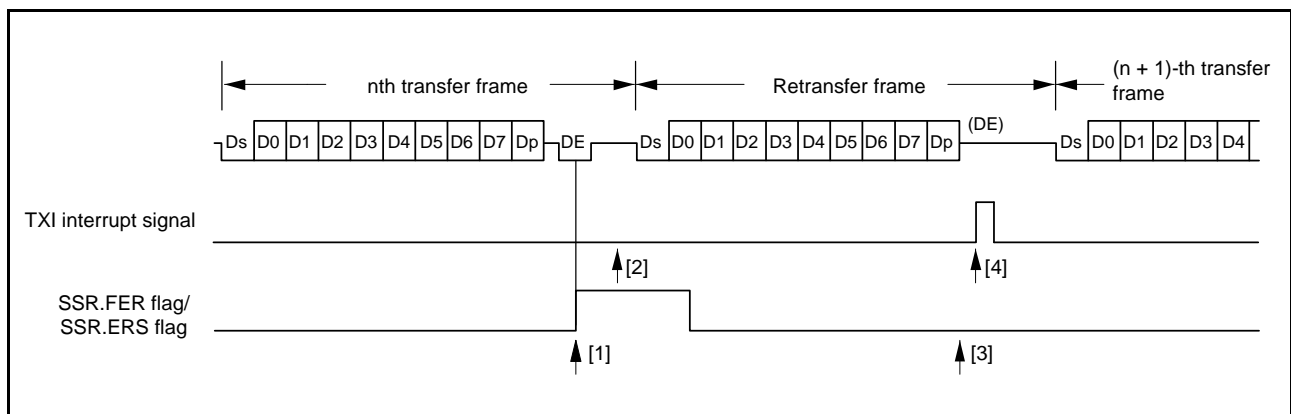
nth transfer frame

Retransfer frame

(n + 1)-th transfer frame

Ds D0 D1 D2 D3 D4 D5 D6 D7 Dp DE Ds D0 D1 D2 D3 D4 D5 D6 D7 Dp (DE) Ds D0 D1 D2 D3 D4

TXI interrupt signal

[2]

[4]

SSR.FER flag/
SSR.ERS flag

[1]

[3]